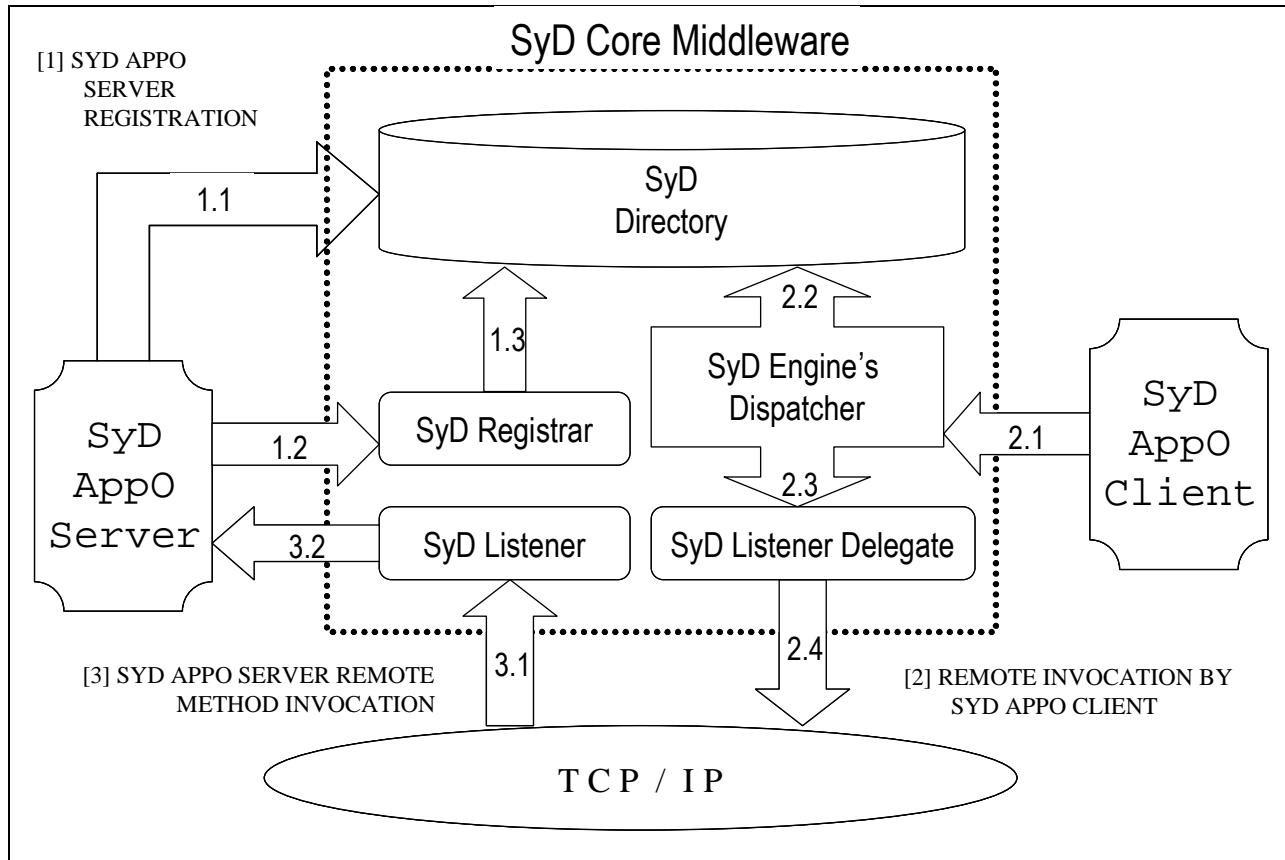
SyD Core Middleware

[1] SYD APPO SERVER REGISTRATION

1.1

SyD Directory

2.2

1.3

SyD Engine's Dispatcher

SyD AppO Server

1.2

SyD Registrar

2.1

SyD AppO Client

2.3

3.2

SyD Listener

SyD Listener Delegate

3.1

2.4

[3] SYD APPO SERVER REMOTE METHOD INVOCATION

[2] REMOTE INVOCATION BY SYD APPO CLIENT

T C P / I P